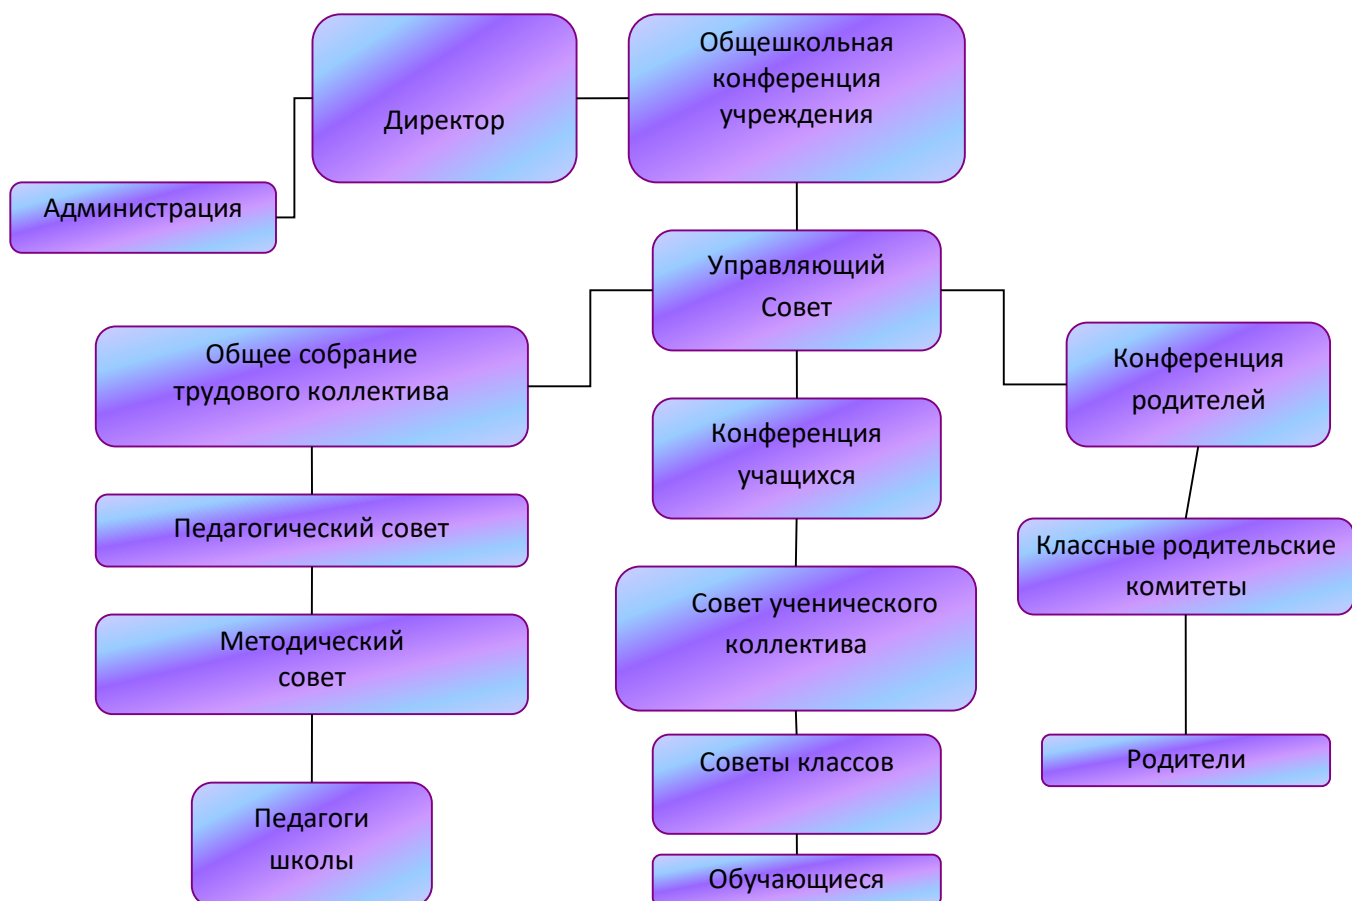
Директор

Общешкольная конференция учреждения

Администрация

Управляющий Совет

Общее собрание трудового коллектива

Конференция родителей

Конференция учащихся

Педагогический совет

Классные родительские комитеты

Совет ученического коллектива

Методический совет

Советы классов

Родители

Педагоги школы

Обучающиеся